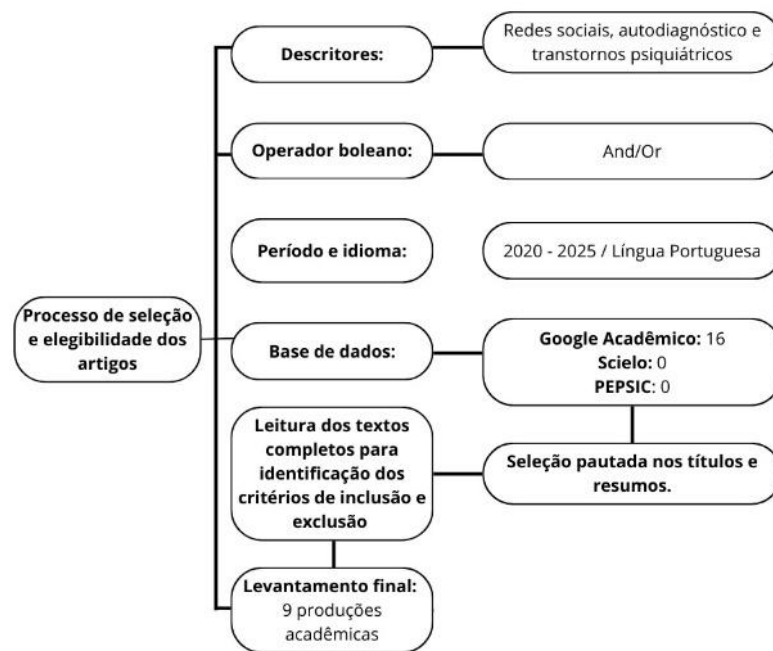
Processo de seleção e elegibilidade dos artigos

Descritores:

Redes sociais, autodiagnóstico e transtornos psiquiátricos

Operador boleano:

And/Or

Período e idioma:

2020 - 2025 / Língua Portuguesa

Base de dados:

Google Acadêmico: 16
Scielo: 0
PEPSIC: 0

Seleção pautada nos títulos e resumos.

Leitura dos textos completos para identificação dos critérios de inclusão e exclusão

Levantamento final: 9 produções acadêmicas